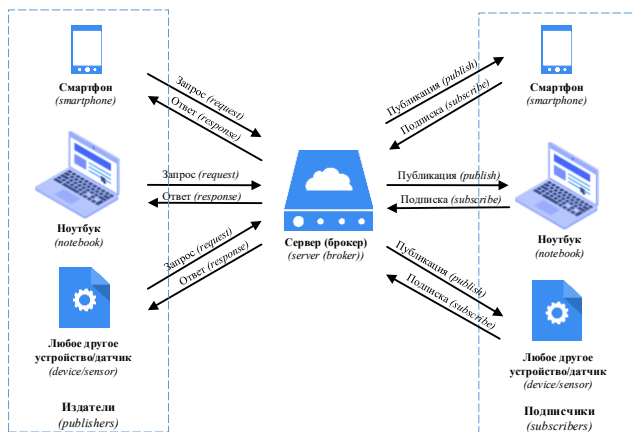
Смартфон
(smartphone)

Запрос (request)
Ответ (response)

Ноутбук
(notebook)

Запрос (request)
Ответ (response)

Запрос (request)
Ответ (response)

Любое другое устройство/датчик
(device/sensor)

Издатели
(publishers)

Сервер (брокер)
(server (broker))

Публикация (publish)
Подписка (subscribe)

Смартфон
(smartphone)

Публикация (publish)
Подписка (subscribe)

Ноутбук
(notebook)

Публикация (publish)
Подписка (subscribe)

Любое другое устройство/датчик
(device/sensor)

Подписчики
(subscribers)